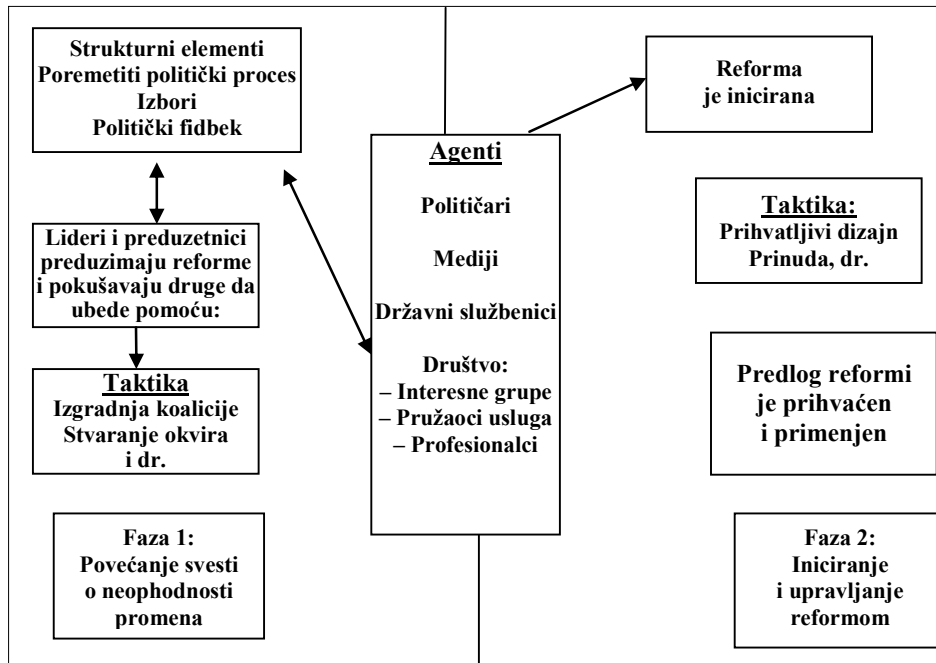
Strukturni elementi
Poremetiti politički proces
Izbori
Politički fidbek

Lideri i preduzetnici preduzimaju reforme i pokušavaju druge da ubede pomoću:

Taktika
Izgradnja koalicije
Stvaranje okvira
i dr.

Faza 1:
Povećanje svesti
o neophodnosti
promena

Agenti

Političari

Mediji

Državni službenici

Društvo:
– Interesne grupe
– Pružaoci usluga
– Profesionalci

Reforma
je inicirana

Taktika:
Prihvatljivi dizajn
Prinuda, dr.

Predlog reformi
je prihvaćen
i primenjen

Faza 2:
Iniciranje
i upravljanje
reformom